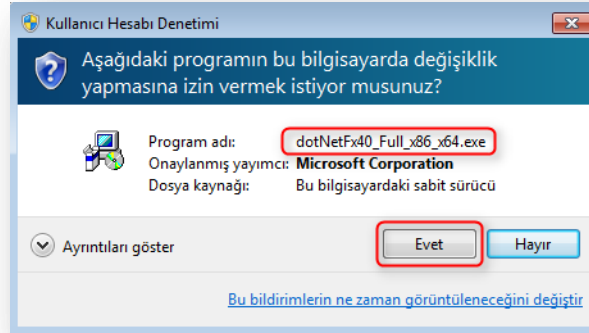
Kullanıcı Hesabı Denetimi

Aşağıdaki programın bu bilgisayarda değişiklik yapmasına izin vermek istiyor musunuz?

| | |
|---|---|
| Program adı: | dotNetFx40_Full_x86_x64.exe |
| Onaylanmış yayımcı: | Microsoft Corporation |
| Dosya kaynağı: | Bu bilgisayardaki sabit sürücü |

Ayrıntıları göster

Evet

Hayır

Bu bildirimlerin ne zaman görüntüleneceğini değiştir